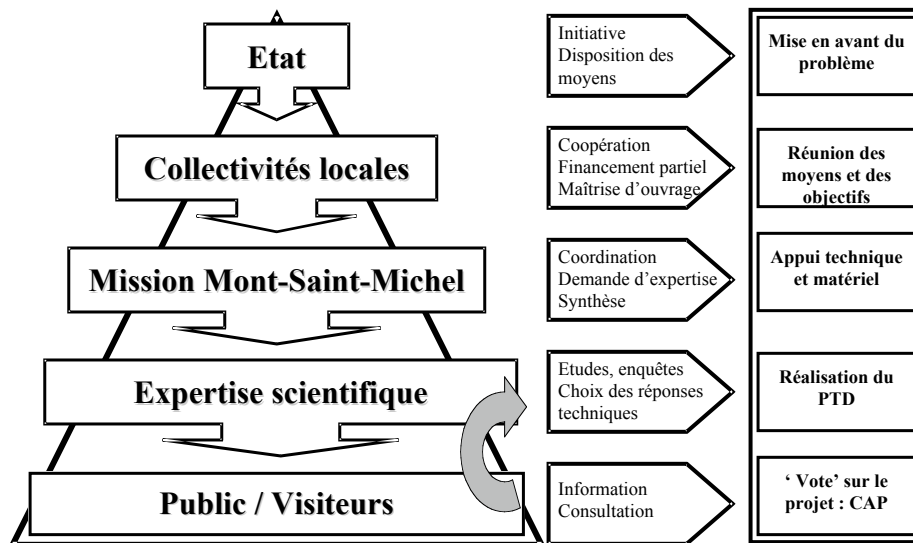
Etat

Collectivités locales

Mission Mont-Saint-Michel

Expertise scientifique

Public / Visiteurs

Initiative
Disposition des moyens

Coopération
Financement partiel
Maîtrise d'ouvrage

Coordination
Demande d'expertise
Synthèse

Etudes, enquêtes
Choix des réponses techniques

Information
Consultation

Mise en avant du problème

Réunion des moyens et des objectifs

Appui technique et matériel

Réalisation du PTD

' Vote' sur le projet : CAP